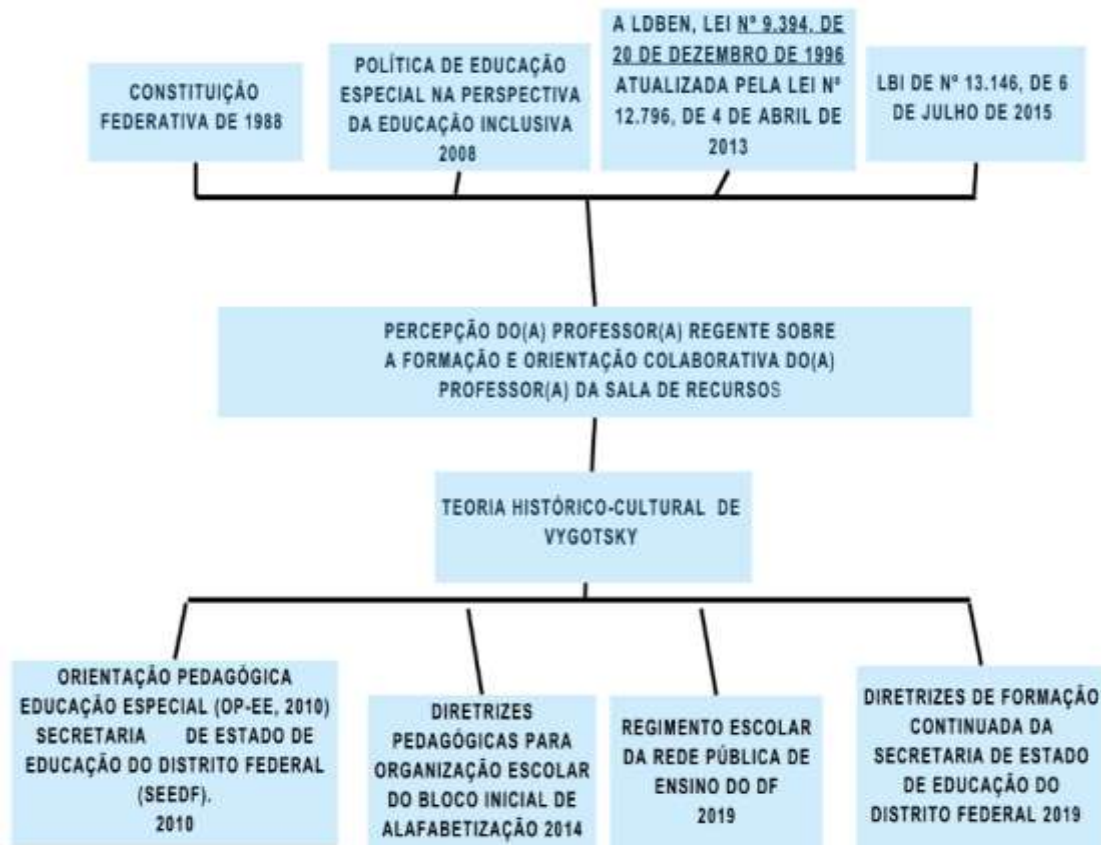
CONSTITUIÇÃO FEDERATIVA DE 1988

POLÍTICA DE EDUCAÇÃO ESPECIAL NA PERSPECTIVA DA EDUCAÇÃO INCLUSIVA 2008

A LDBEN, LEI Nº 9.394, DE 20 DE DEZEMBRO DE 1996 ATUALIZADA PELA LEI Nº 12.796, DE 4 DE ABRIL DE 2013

LBI DE Nº 13.146, DE 6 DE JULHO DE 2015

PERCEPÇÃO DO(A) PROFESSOR(A) REGENTE SOBRE A FORMAÇÃO E ORIENTAÇÃO COLABORATIVA DO(A) PROFESSOR(A) DA SALA DE RECURSOS

TEORIA HISTÓRICO-CULTURAL DE VYGOTSKY

ORIENTAÇÃO PEDAGÓGICA EDUCAÇÃO ESPECIAL (OP-EE, 2010) SECRETARIA DE ESTADO DE EDUCAÇÃO DO DISTRITO FEDERAL (SEEDF). 2010

DIRETRIZES PEDAGÓGICAS PARA ORGANIZAÇÃO ESCOLAR DO BLOCO INICIAL DE ALAFABETIZAÇÃO 2014

REGIMENTO ESCOLAR DA REDE PÚBLICA DE ENSINO DO DF 2019

DIRETRIZES DE FORMAÇÃO CONTINUADA DA SECRETARIA DE ESTADO DE EDUCAÇÃO DO DISTRITO FEDERAL 2019